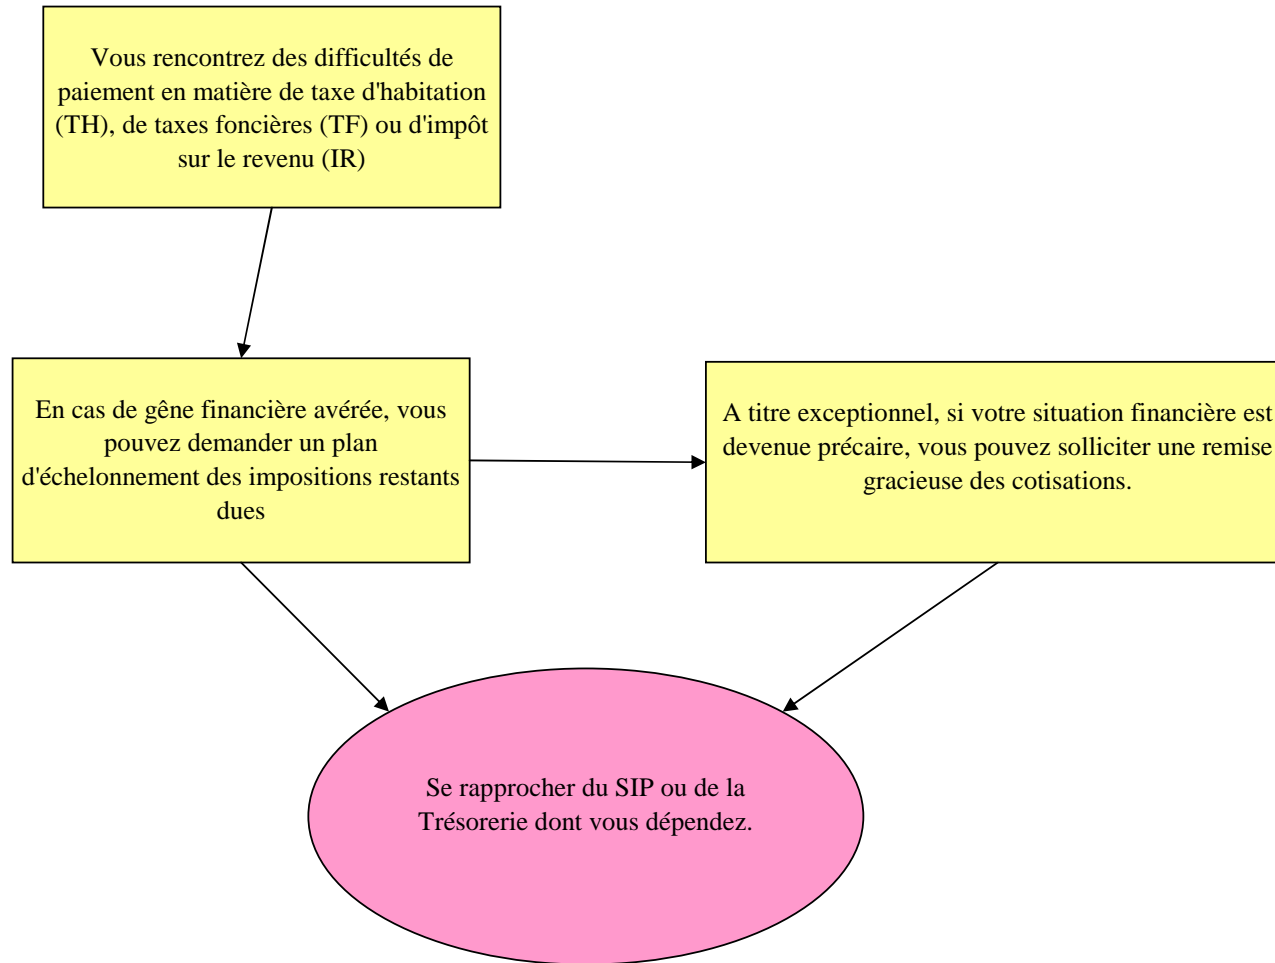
Vous rencontrez des difficultés de paiement en matière de taxe d'habitation (TH), de taxes foncières (TF) ou d'impôt sur le revenu (IR)

En cas de gêne financière avérée, vous pouvez demander un plan d'échelonnement des impositions restants dues

A titre exceptionnel, si votre situation financière est devenue précaire, vous pouvez solliciter une remise gracieuse des cotisations.

Se rapprocher du SIP ou de la Trésorerie dont vous dépendez.